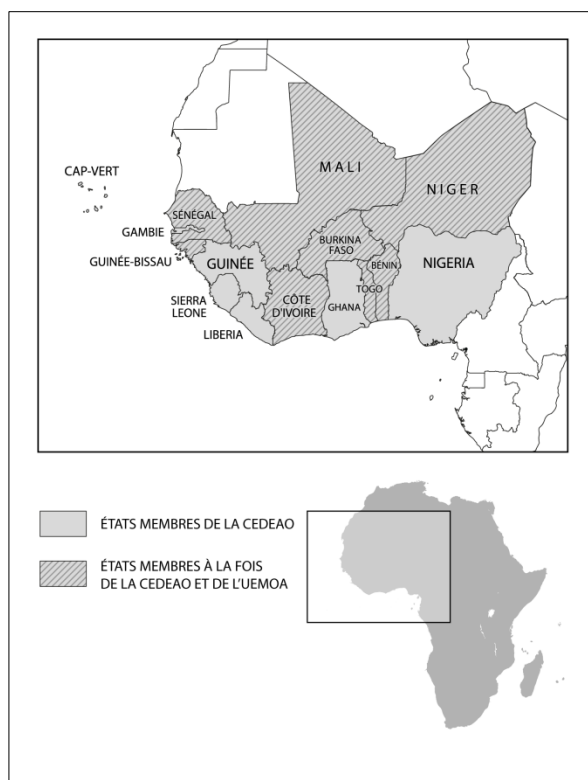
CAP-VERT

MALI

NIGER

SÉNÉGAL

GAMBIE

GUINÉE-BISSAU

GUINÉE

BURKINA FASO

BÉNIN

NIGERIA

TOGO

SIERRA LEONE

CÔTE D'IVOIRE

GHANA

LIBERIA

ÉTATS MEMBRES DE LA CEDEAO

ÉTATS MEMBRES À LA FOIS DE LA CEDEAO ET DE L'UEMOA